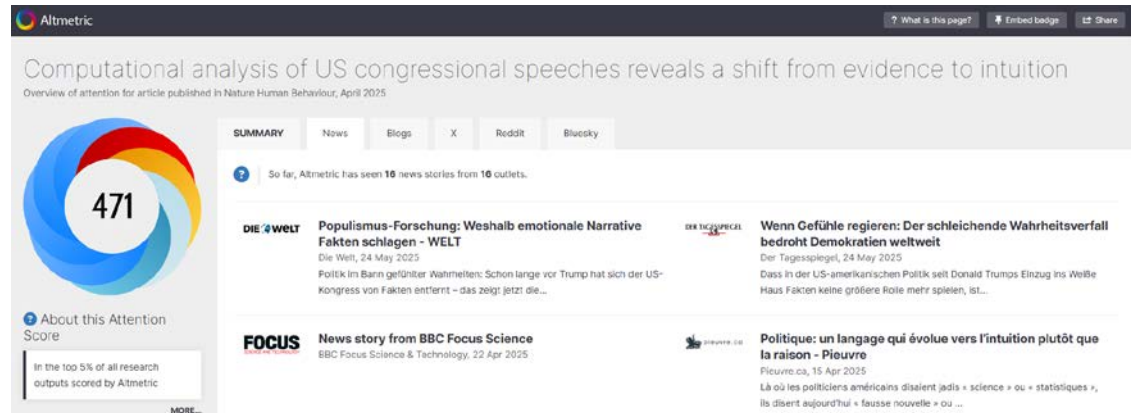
Altmetric

? What is this page? Embed badge Share

Computational analysis of US congressional speeches reveals a shift from evidence to intuition

Overview of attention for article published in Nature Human Behaviour, April 2025

471

About this Attention Score

In the top 5% of all research outputs scored by Altmetric

MORE...

SUMMARY News Blogs X Reddit Bluesky

So far, Altmetric has seen 16 news stories from 16 outlets.

DIE WELT

Populismus-Forschung: Weshalb emotionale Narrative Fakten schlagen - WELT

Die Welt, 24 May 2025

Politik im Bann gefühlter Wahrheiten: Schon lange vor Trump hat sich der US-Kongress von Fakten entfernt – das zeigt jetzt die...

DER TAGESSPIEGEL

Wenn Gefühle regieren: Der schleichende Wahrheitsverfall bedroht Demokratien weltweit

Der Tagesspiegel, 24 May 2025

Dass in der US-amerikanischen Politik seit Donald Trumps Einzug ins Weiße Haus Fakten keine größere Rolle mehr spielen, ist...

FOCUS

News story from BBC Focus Science

BBC Focus Science & Technology, 22 Apr 2025

pieuvre.ca

Politique: un langage qui évolue vers l'intuition plutôt que la raison - Pieuvre

Pieuvre.ca, 15 Apr 2025

Là où les politiciens américains disaient jadis « science » ou « statistiques », ils disent aujourd'hui « fausse nouvelle » ou ...